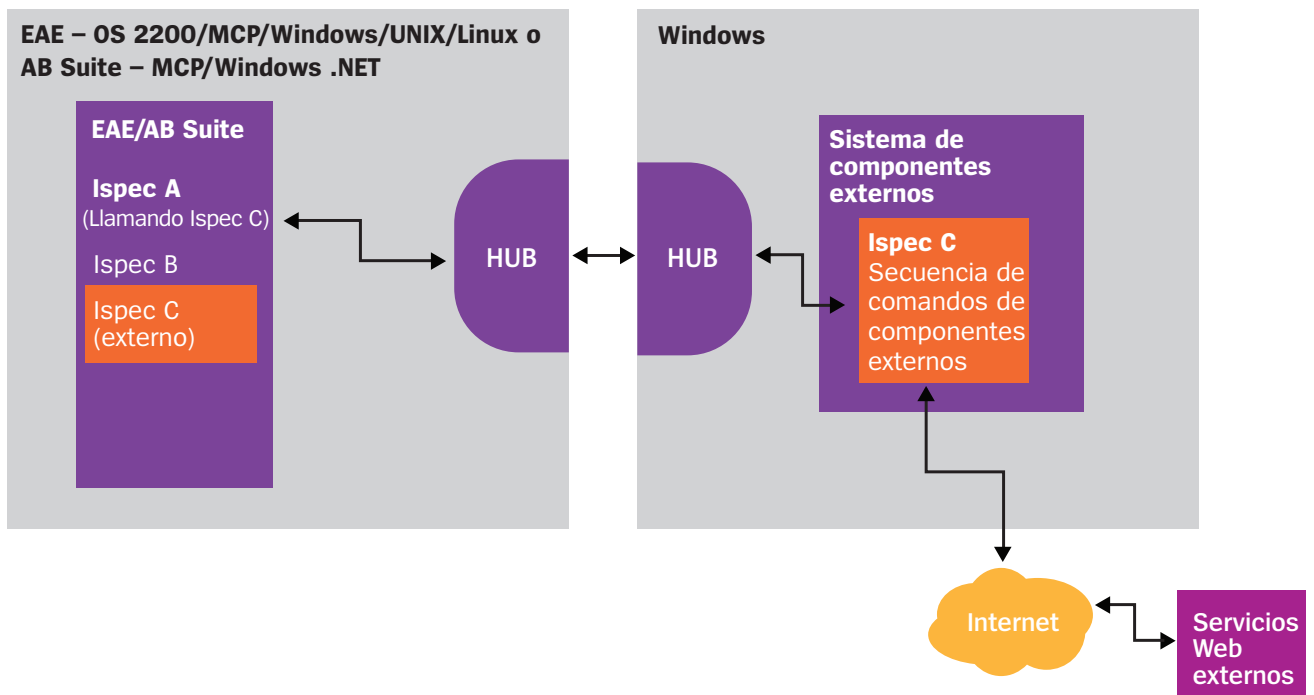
EAE – OS 2200/MCP/Windows/UNIX/Linux o AB Suite – MCP/Windows .NET

EAE/AB Suite

Ispec A
(Llamando Ispec C)

Ispec B

Ispec C
(externo)

HUB

Windows

HUB

Sistema de componentes externos

Ispec C
Secuencia de comandos de componentes externos

Internet

Servicios Web externos